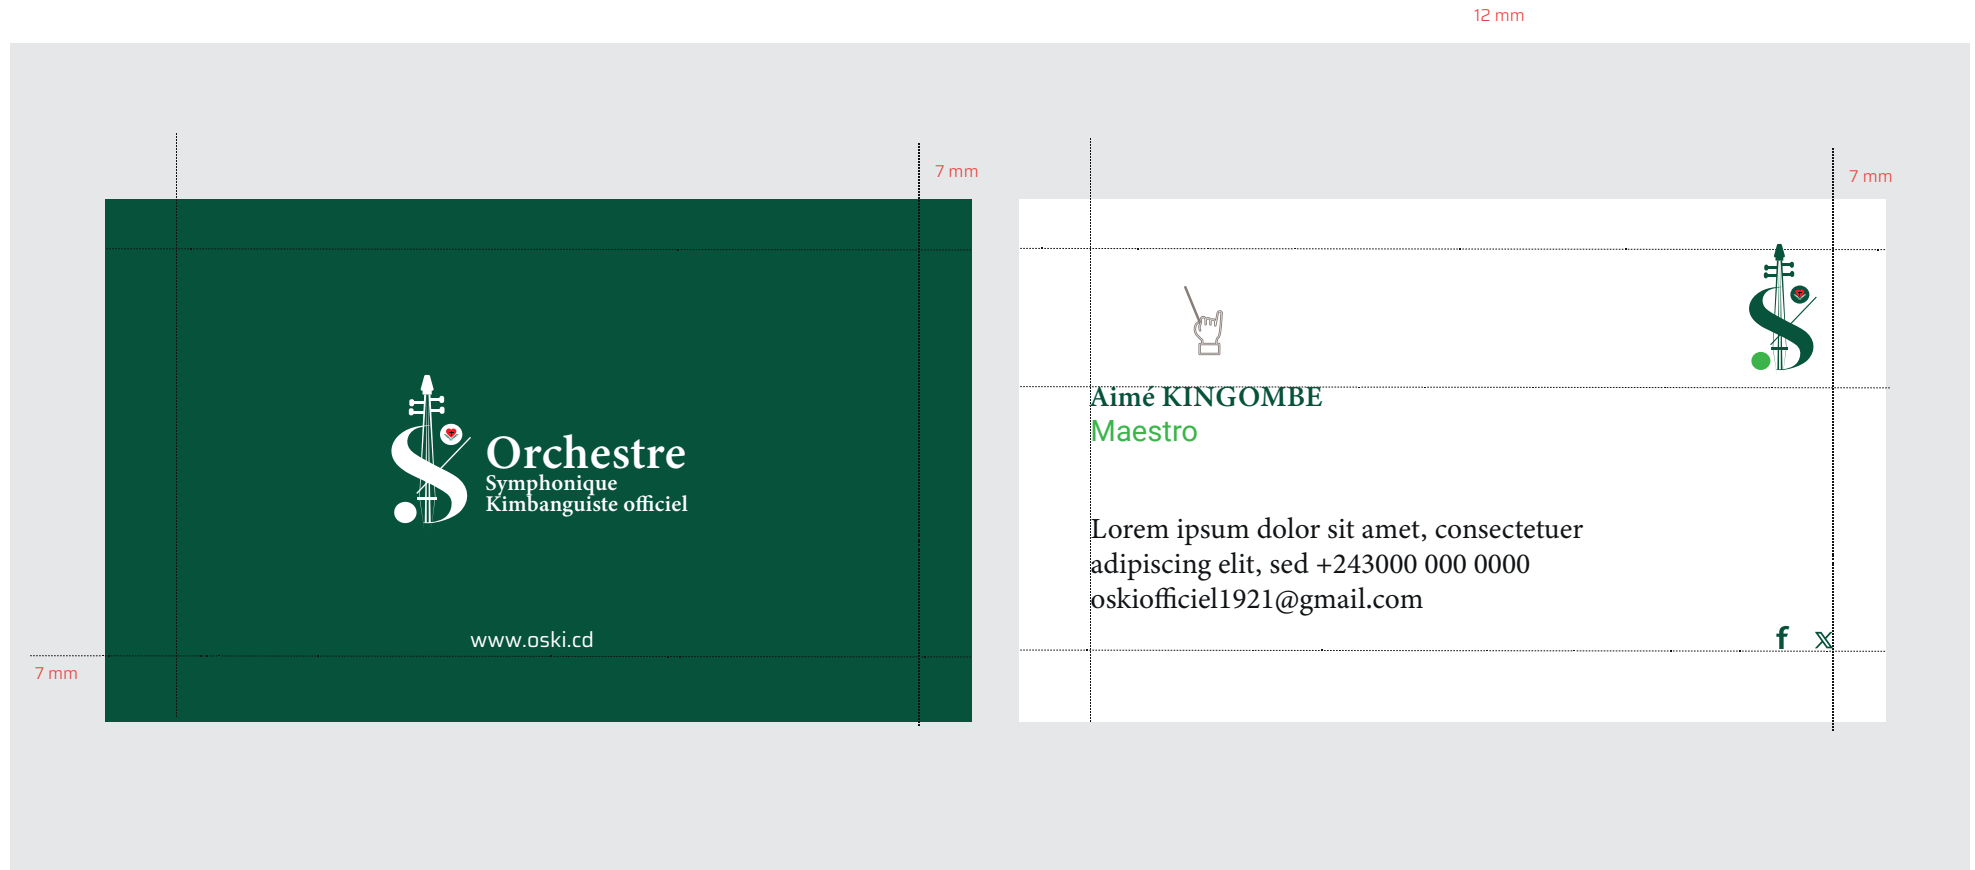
12 mm

7 mm

Orchestre
Symphonique
Kimbanguiste officiel

www.oski.cd

7 mm

7 mm

Aimé KINGOMBE
Maestro

Lorem ipsum dolor sit amet, consectetuer adipiscing elit, sed +243000 000 0000
oskiofficiel1921@gmail.com

f X